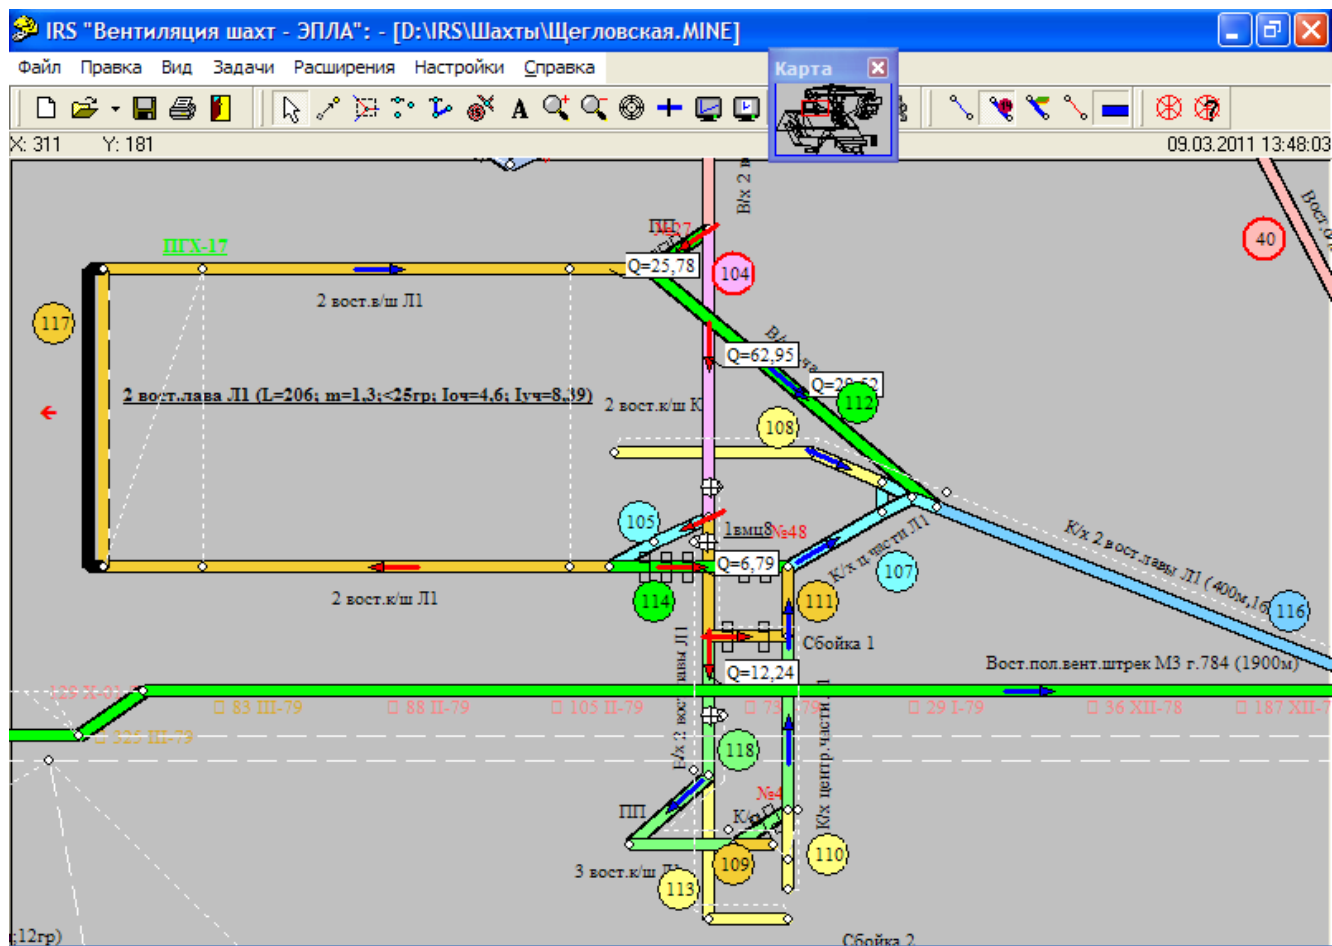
IRS "Вентиляция шахт - ЭПЛА": - [D:\IRS\Шахты\Щегловская.MINE]

Файл Правка Вид Задачи Расширения Настройки Справка

Карта

X: 311 Y: 181

09.03.2011 13:48:03

ПГХ-17

Q=25,78

104

40

ПП

№27

В/х 2 в

Вост.

2 вост.в/ш Л1

117

Q=62,95

Q=29,52

112

2 вост.лава Л1 (L=206; m=1,3;<25гр; Iоч=4,6; Iуч=8,39)

2 вост.к/ш К

108

105

1вмц8

№48

Q=6,79

К/х п.части Л1

107

К/х 2 вост.лавы Л1 (400м,16

116

2 вост.к/ш Л1

114

111

Сбойка 1

Q=12,24

Вост.пол.вент.штрек М3 г.784 (1900м)

129 X-01

83 III-79

88 II-79

105 II-79

73

29 I-79

36 XII-78

187 XII-7

325 III-79

118

В/х 2 вост. лавы Л1

К/х центр.части

№4

ПП

К/х

109

110

3 вост.к/ш Л

113

;12гр)

Сбойка 2